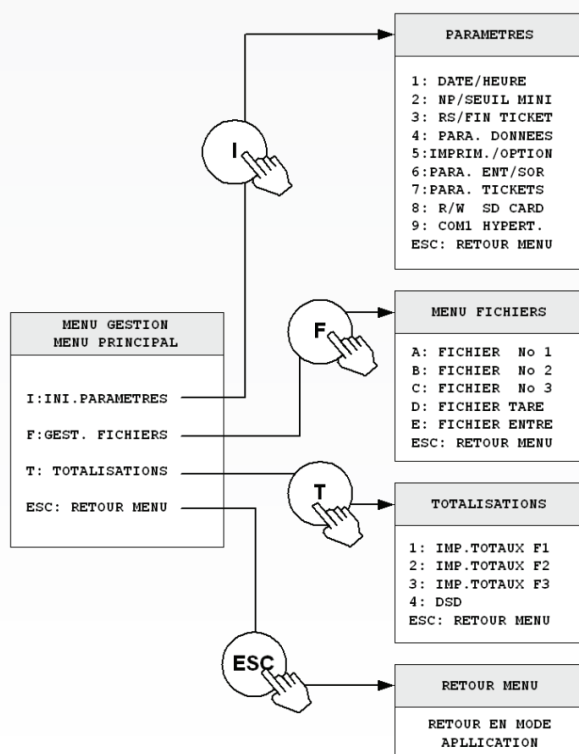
PARAMETRES

1: DATE/HEURE
2: NP/SEUIL MINI
3: RS/FIN TICKET
4: PARA. DONNEES
5:IMPRIM./OPTION
6:PARA. ENT/SOR
7:PARA. TICKETS
8: R/W SD CARD
9: COM1 HYPERT.
ESC: RETOUR MENU

I

MENU GESTION
MENU PRINCIPAL

I:INI.PARAMETRES
F:GEST. FICHIERS
T: TOTALISATIONS
ESC: RETOUR MENU

F

MENU FICHIERS

A: FICHIER No 1
B: FICHIER No 2
C: FICHIER No 3
D: FICHIER TARE
E: FICHIER ENTRE
ESC: RETOUR MENU

T

TOTALISATIONS

1: IMP.TOTAUX F1
2: IMP.TOTAUX F2
3: IMP.TOTAUX F3
4: DSD
ESC: RETOUR MENU

ESC

RETOUR MENU

RETOUR EN MODE APLLICATION